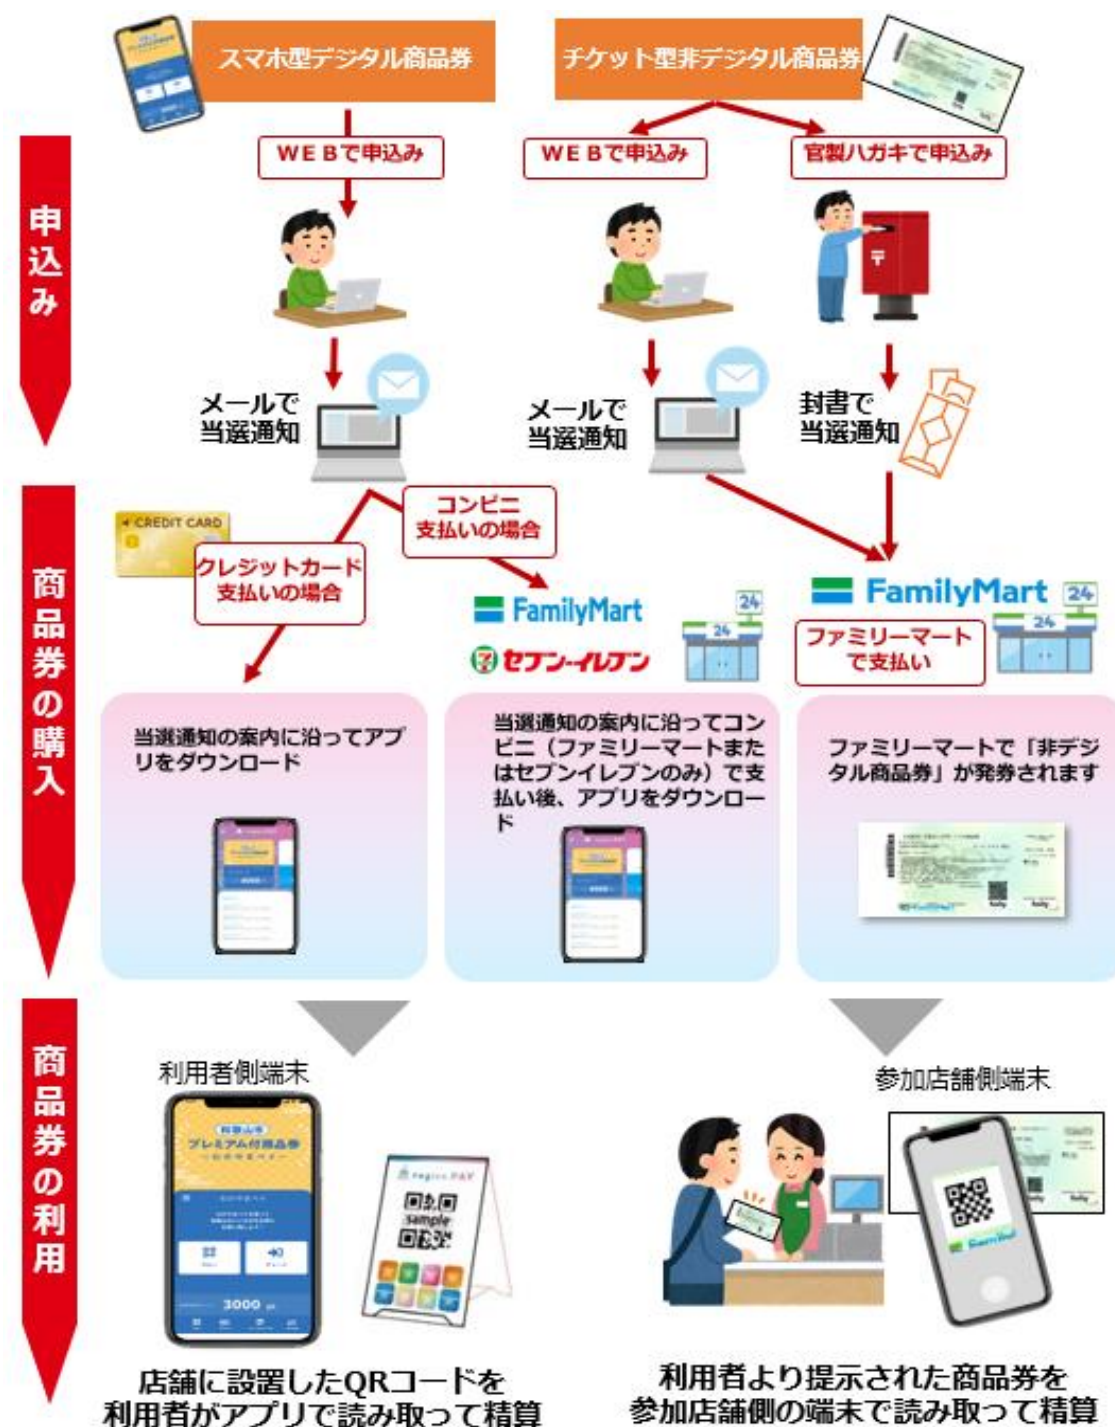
スマホ型デジタル商品券

チケット型非デジタル商品券

申込み

WEBで申込み

WEBで申込み

官製ハガキで申込み

メールで当選通知

メールで当選通知

封書で当選通知

商品券の購入

CREDIT CARD

クレジットカード支払いの場合

コンビニ支払いの場合

FamilyMart

セブン-イレブン

FamilyMart

ファミリーマートで支払い

当選通知の案内に沿ってアプリをダウンロード

当選通知の案内に沿ってコンビニ（ファミリーマートまたはセブンイレブンのみ）で支払い後、アプリをダウンロード

ファミリーマートで「非デジタル商品券」が発券されます

商品券の利用

利用者側端末

プレミアム付商品券

3000

sample

参加店舗側端末

店舗に設置したQRコードを利用者がアプリで読み取って精算

利用者より提示された商品券を参加店舗側の端末で読み取って精算